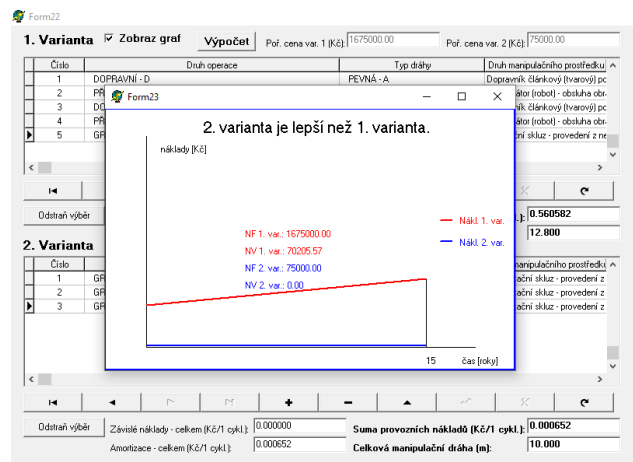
Form22

1. Varianta ☑ Zobraz graf Výpočet Poř. cena var. 1 (Kč): 1675000.00 Poř. cena var. 2 (Kč): 75000.00

| Číslo | Druh operace | Typ dráhy | Druh manipulačního prostředku |
|---|---|---|---|
| 1 | DOPRAVNÍ - D | PEVNÁ - A | Dopravník článkový (tvarový) pc |
| 2 | PŘ | | átor (robot) - obsluha obr |
| 3 | DO | | ník článkový (tvarový) pc |
| 4 | PŘ | | átor (robot) - obsluha obr |
| 5 | GR | | ační skluz - provedení z ne |

Odstraň výběr

.): 0.560582
12.800

2. Varianta

| Číslo | | manipulačního prostředku |
|---|---|---|
| 1 | GR | ační skluz - provedení z |
| 2 | GR | ační skluz - provedení z |
| 3 | GR | ační skluz - provedení z |

Form23

2. varianta je lepší než 1. varianta.

náklady [Kč]

NF 1. var.: 1675000.00
NV 1. var.: 70205.57
NF 2. var.: 75000.00
NV 2. var.: 0.00

Nákl. 1. var.
Nákl. 2. var.

15 čas [roky]

+ −

Odstraň výběr Závislé náklady - celkem (Kč/1 cykl.): 0.000000
Amortizace - celkem (Kč/1 cykl.): 0.000652
Suma provozních nákladů (Kč/1 cykl.): 0.000652
Celková manipulační dráha (m): 10.000